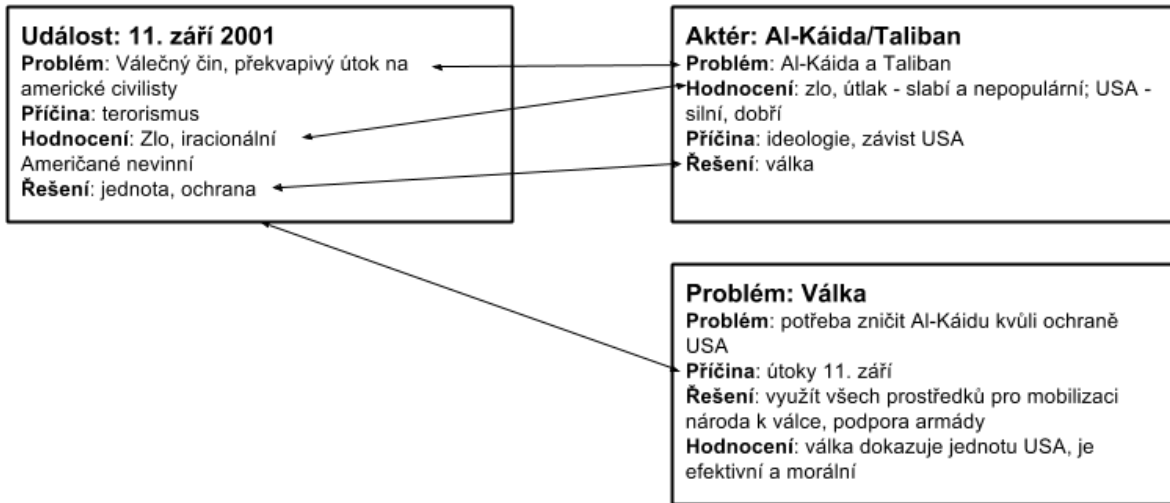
Událost: 11. září 2001
Problém: Válečný čin, překvapivý útok na americké civilisty
Příčina: terorismus
Hodnocení: Zlo, iracionální
Američané nevinní
Řešení: jednota, ochrana

Aktér: Al-Káida/Taliban
Problém: Al-Káida a Taliban
Hodnocení: zlo, útlak - slabí a nepopulární; USA - silní, dobří
Příčina: ideologie, závist USA
Řešení: válka

Problém: Válka
Problém: potřeba zničit Al-Káidu kvůli ochraně USA
Příčina: útoky 11. září
Řešení: využít všech prostředků pro mobilizaci národa k válce, podpora armády
Hodnocení: válka dokazuje jednotu USA, je efektivní a morální